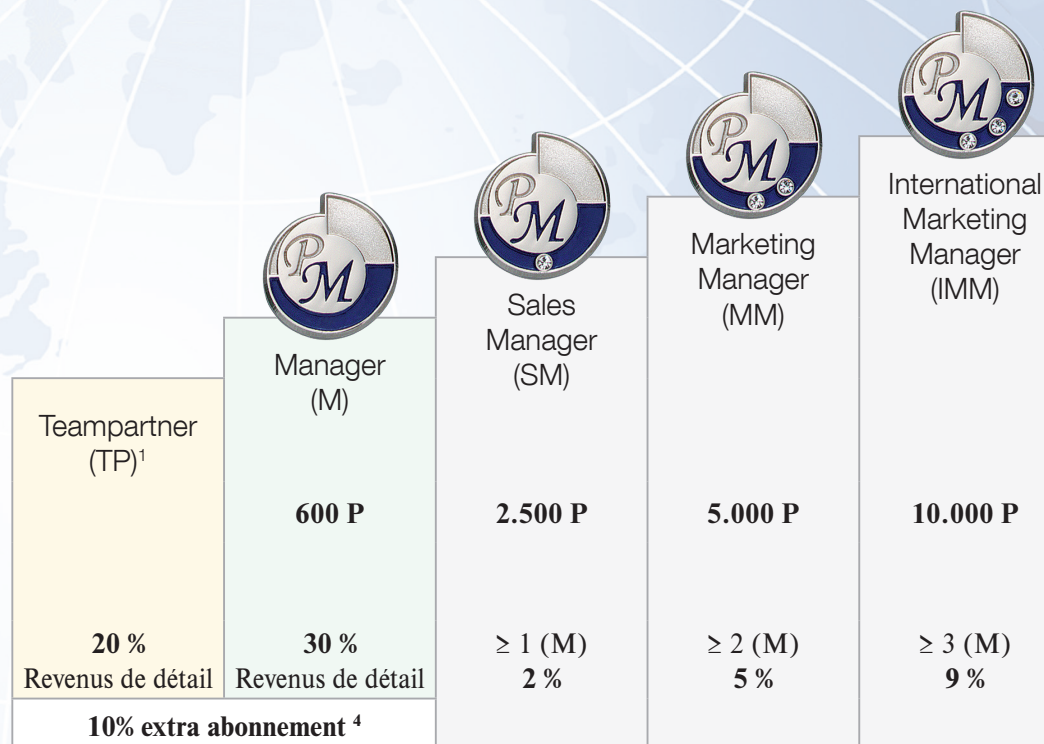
Teampartner (TP)$^1$

20 %
Revenus de détail

Manager (M)

600 P

30 %
Revenus de détail

10% extra abonnement $^4$

Sales Manager (SM)

2.500 P

≥ 1 (M)
2 %

Marketing Manager (MM)

5.000 P

≥ 2 (M)
5 %

International Marketing Manager (IMM)

10.000 P

≥ 3 (M)
9 %